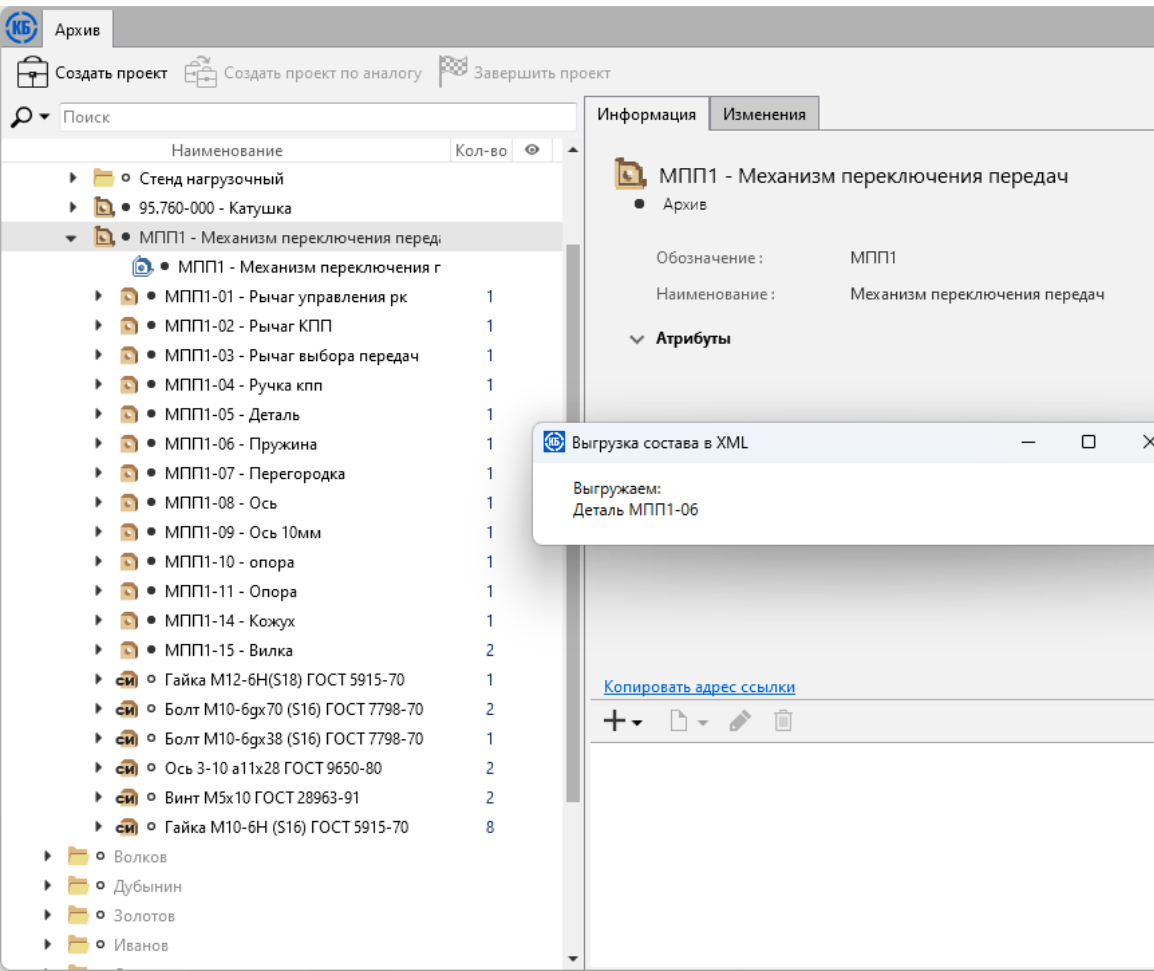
КБ Архив

Создать проект Создать проект по аналогу Завершить проект

Поиск

| Наименование | Кол-во |
|---|---|
| Стенд нагрузочный | |
| 95.760-000 - Катушка | |
| МПП1 - Механизм переключения переда | |
| МПП1 - Механизм переключения г | |
| МПП1-01 - Рычаг управления рк | 1 |
| МПП1-02 - Рычаг КПП | 1 |
| МПП1-03 - Рычаг выбора передач | 1 |
| МПП1-04 - Ручка кпп | 1 |
| МПП1-05 - Деталь | 1 |
| МПП1-06 - Пружина | 1 |
| МПП1-07 - Перегородка | 1 |
| МПП1-08 - Ось | 1 |
| МПП1-09 - Ось 10мм | 1 |
| МПП1-10 - опора | 1 |
| МПП1-11 - Опора | 1 |
| МПП1-14 - Кожух | 1 |
| МПП1-15 - Вилка | 2 |
| СИ Гайка М12-6Н(S18) ГОСТ 5915-70 | 1 |
| СИ Болт М10-6gx70 (S16) ГОСТ 7798-70 | 2 |
| СИ Болт М10-6gx38 (S16) ГОСТ 7798-70 | 1 |
| СИ Ось 3-10 a11x28 ГОСТ 9650-80 | 2 |
| СИ Винт М5x10 ГОСТ 28963-91 | 2 |
| СИ Гайка М10-6Н (S16) ГОСТ 5915-70 | 8 |
| Волков | |
| Дубынин | |
| Золотов | |
| Иванов | |

Информация Изменения

МПП1 - Механизм переключения передач
Архив

Обозначение : МПП1
Наименование : Механизм переключения передач

Атрибуты

КБ Выгрузка состава в XML

Выгружаем:
Деталь МПП1-06

Копировать адрес ссылки